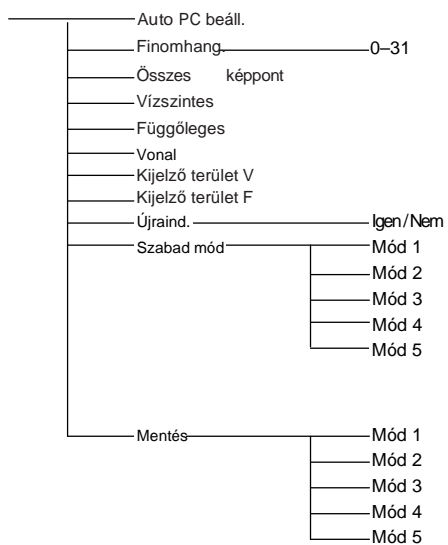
Auto PC beáll.
Finomhang.
0–31
Összes képpont
Vízszintes
Függőleges
Vonal
Kijelző terület V
Kijelző terület F
Újraind.
Igen / Nem
Szabad mód
Mód 1
Mód 2
Mód 3
Mód 4
Mód 5
Mentés
Mód 1
Mód 2
Mód 3
Mód 4
Mód 5